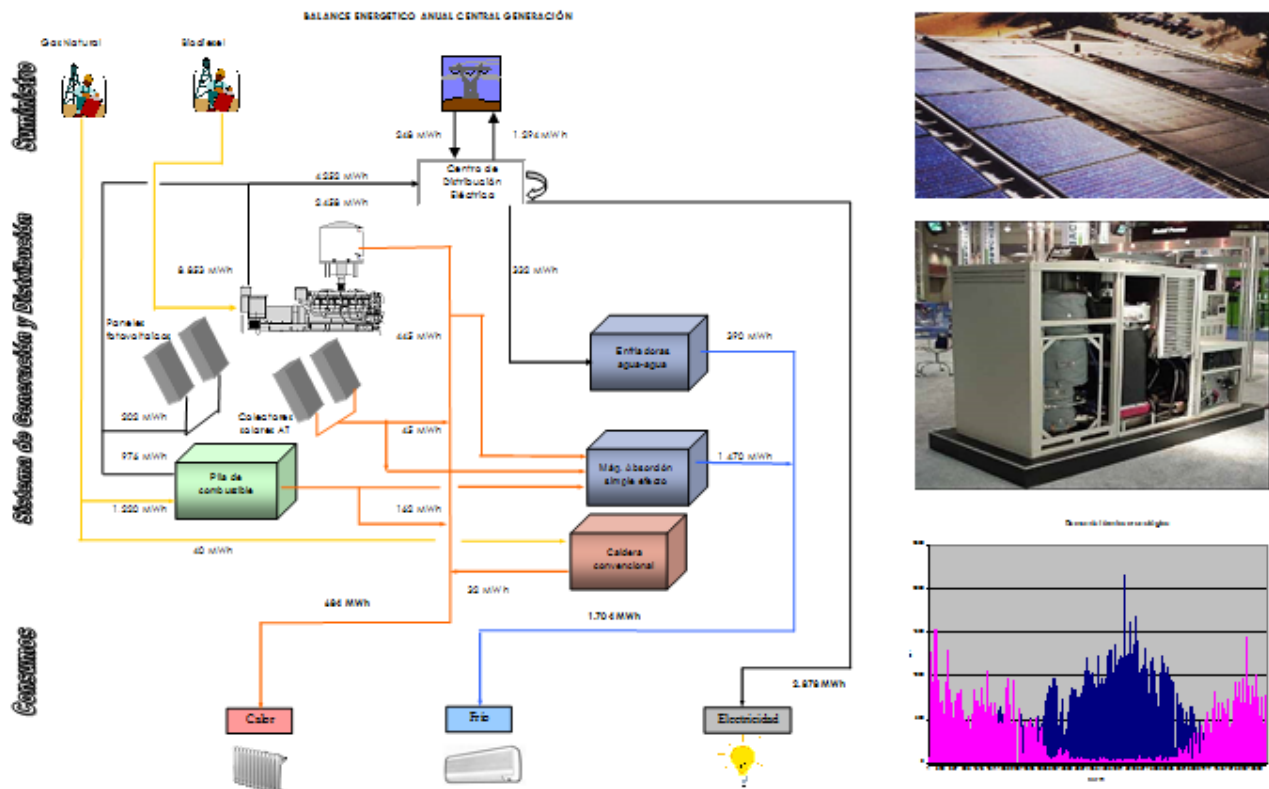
BALANCE ENERGETICO ANUAL CENTRAL GENERACIÓN

Gas Natural

Biodiesel

Suministro

Sistema de Generación y Distribución

Consumos

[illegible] MWh

1.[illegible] MWh

Centro de Distribución Eléctrica

4.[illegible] MWh

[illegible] MWh

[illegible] MWh

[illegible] MWh

Paneles fotovoltaicos

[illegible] MWh

Colectores solares AT

45 MWh

976 MWh

Pila de combustible

1.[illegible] MWh

165 MWh

40 MWh

Enfriadoras agua-agua

290 MWh

Máq. Absorción simple efecto

1.470 MWh

Caldera convencional

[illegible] MWh

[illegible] MWh

1.706 MWh

2.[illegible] MWh

Calor

Frío

Electricidad

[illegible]